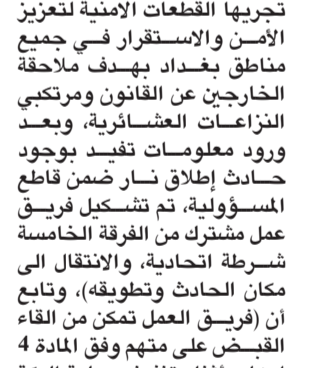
تجريها القطعات الامنية لتعزيز الأمن والاستقرار في جميع مناطق بغداد بهدف ملاحقة الخارجين عن القانون ومرتكبي النزاعات العشائرية، وبعد ورود معلومات تفيد بوجود حادث إطلاق نار ضمن قاطع المسؤولية، تم تشكيل فريق عمل مشترك من الفرقة الخامسة شرطة اتحادية، والانتقال الى مكان الحادث وتطويقه)، وتابع أن (فريق العمل تمكن من القاء القبض على متهم وفق المادة 4
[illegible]